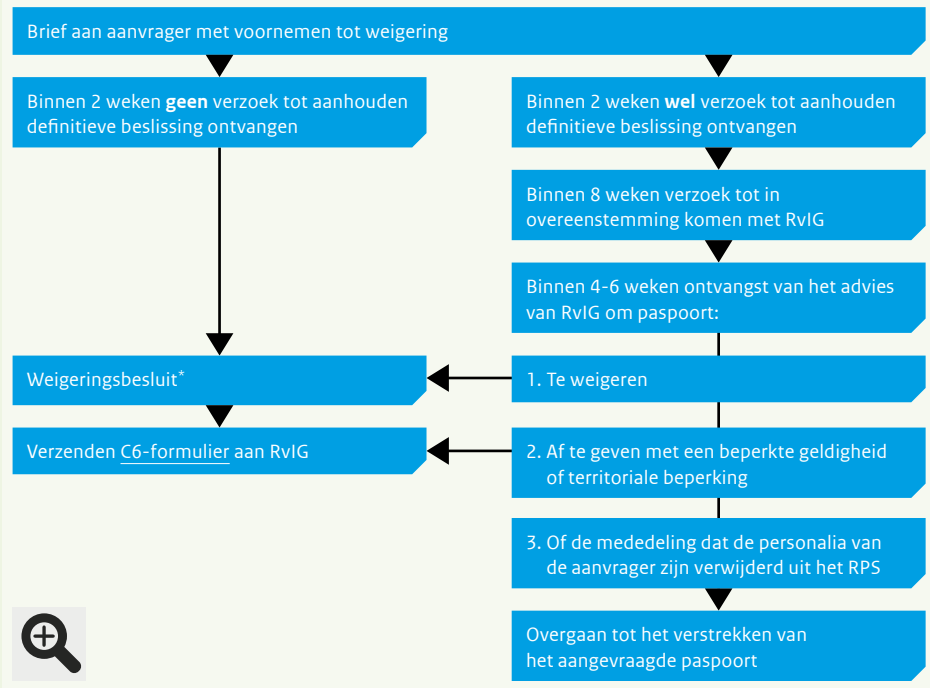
Brief aan aanvrager met voornemen tot weigering

Binnen 2 weken **geen** verzoek tot aanhouden definitieve beslissing ontvangen

Binnen 2 weken **wel** verzoek tot aanhouden definitieve beslissing ontvangen

Binnen 8 weken verzoek tot in overeenstemming komen met RvIG

Binnen 4-6 weken ontvangst van het advies van RvIG om paspoort:

Weigeringsbesluit*

1. Te weigeren

Verzenden C6-formulier aan RvIG

2. Af te geven met een beperkte geldigheid of territoriale beperking

3. Of de mededeling dat de personalia van de aanvrager zijn verwijderd uit het RPS

Overgaan tot het verstrekken van het aangevraagde paspoort